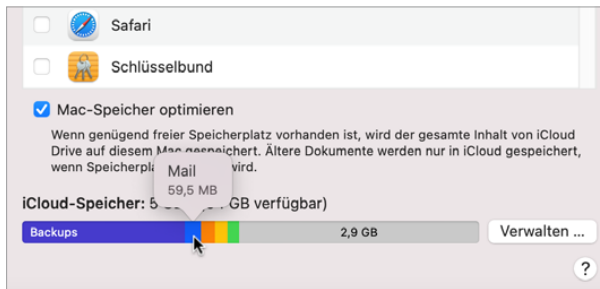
Safari

Schlüsselbund

Mac-Speicher optimieren

Wenn genügend freier Speicherplatz vorhanden ist, wird der gesamte Inhalt von iCloud Drive auf diesem Mac gespeichert. Ältere Dokumente werden nur in iCloud gespeichert, wenn Speicherpla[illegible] wird.

Mail
59,5 MB

iCloud-Speicher: 5 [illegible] GB verfügbar)

Backups

2,9 GB

Verwalten ...

?